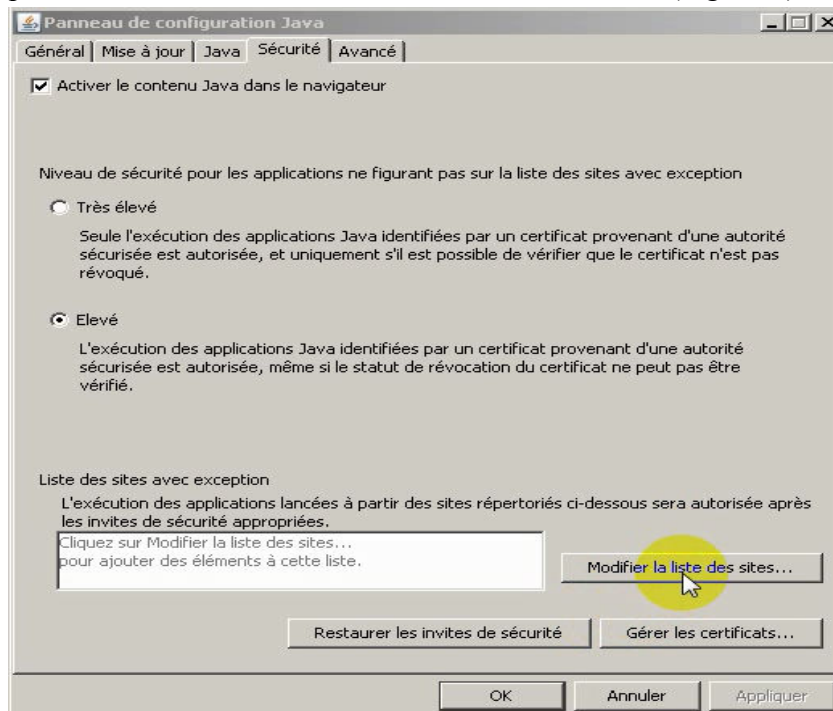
Panneau de configuration Java

Général | Mise à jour | Java | Sécurité | Avancé

Activer le contenu Java dans le navigateur

Niveau de sécurité pour les applications ne figurant pas sur la liste des sites avec exception

Très élevé

Seule l'exécution des applications Java identifiées par un certificat provenant d'une autorité sécurisée est autorisée, et uniquement s'il est possible de vérifier que le certificat n'est pas révoqué.

Elevé

L'exécution des applications Java identifiées par un certificat provenant d'une autorité sécurisée est autorisée, même si le statut de révocation du certificat ne peut pas être vérifié.

Liste des sites avec exception

L'exécution des applications lancées à partir des sites répertoriés ci-dessous sera autorisée après les invites de sécurité appropriées.

Cliquez sur Modifier la liste des sites... pour ajouter des éléments à cette liste.

Modifier la liste des sites...

Restaurer les invites de sécurité

Gérer les certificats...

OK

Annuler

Appliquer